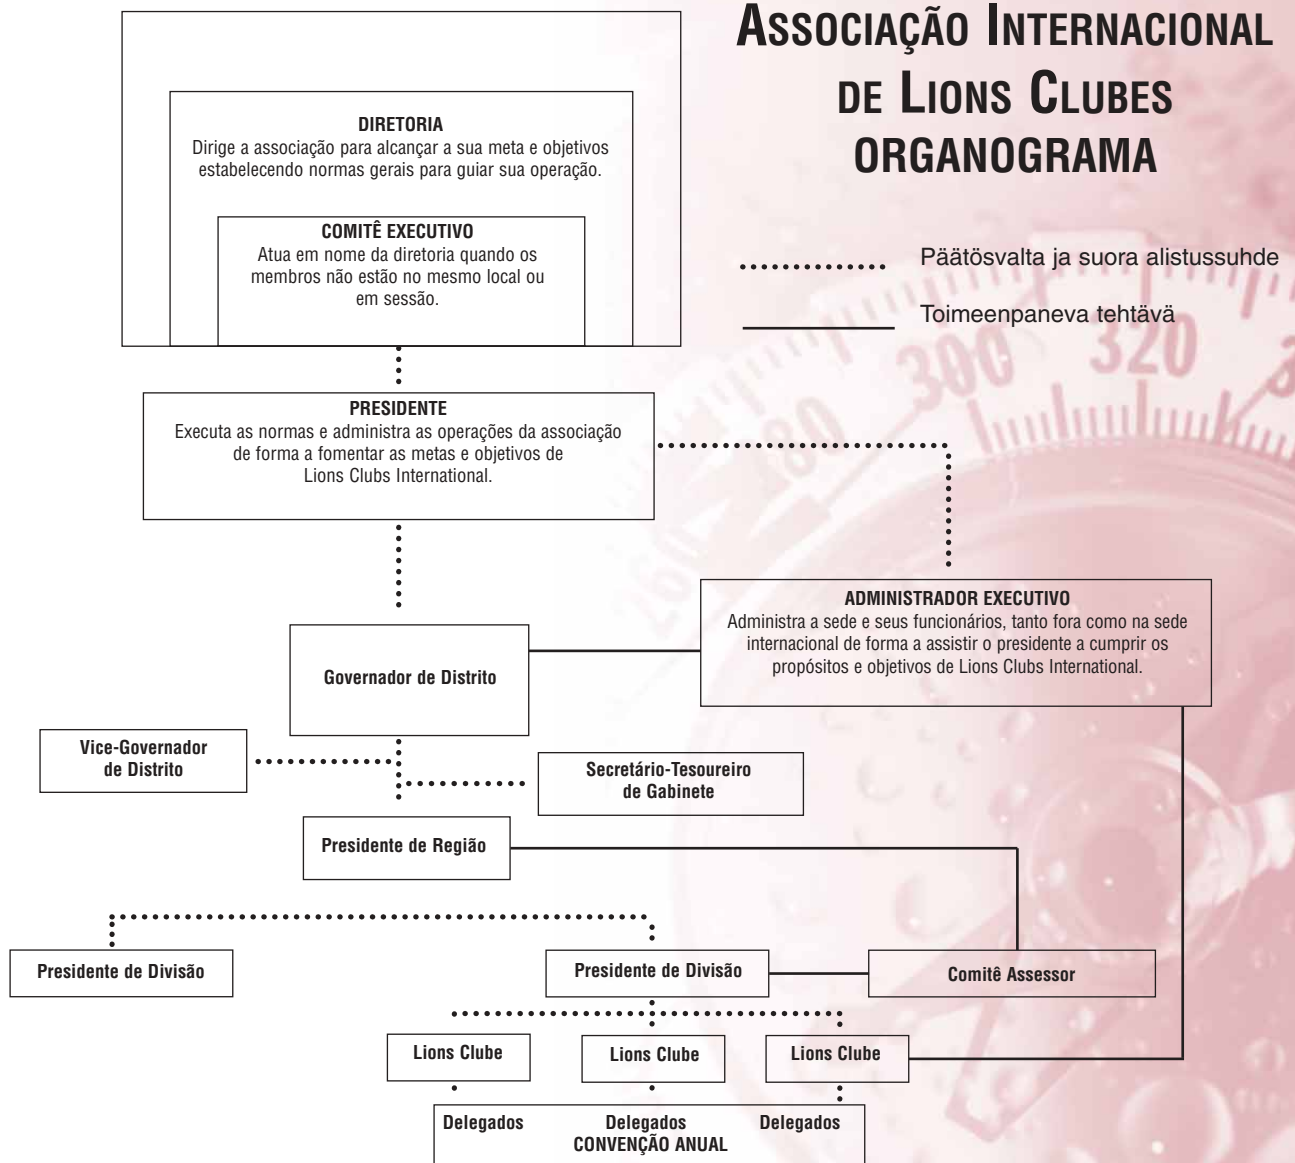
ASSOCIAÇÃO INTERNACIONAL DE LIONS CLUBES ORGANOGRAMA

Päätösvalta ja suora alistussuhde

Toimeenpaneva tehtävä

DIRETORIA
Dirige a associação para alcançar a sua meta e objetivos estabelecendo normas gerais para guiar sua operação.

COMITÊ EXECUTIVO
Atua em nome da diretoria quando os membros não estão no mesmo local ou em sessão.

PRESIDENTE
Executa as normas e administra as operações da associação de forma a fomentar as metas e objetivos de Lions Clubs International.

ADMINISTRADOR EXECUTIVO
Administra a sede e seus funcionários, tanto fora como na sede internacional de forma a assistir o presidente a cumprir os propósitos e objetivos de Lions Clubs International.

Governador de Distrito

Vice-Governador de Distrito

Secretário-Tesoureiro de Gabinete

Presidente de Região

Presidente de Divisão

Presidente de Divisão

Comitê Assessor

Lions Clube

Lions Clube

Lions Clube

Delegados

Delegados

Delegados

CONVENÇÃO ANUAL